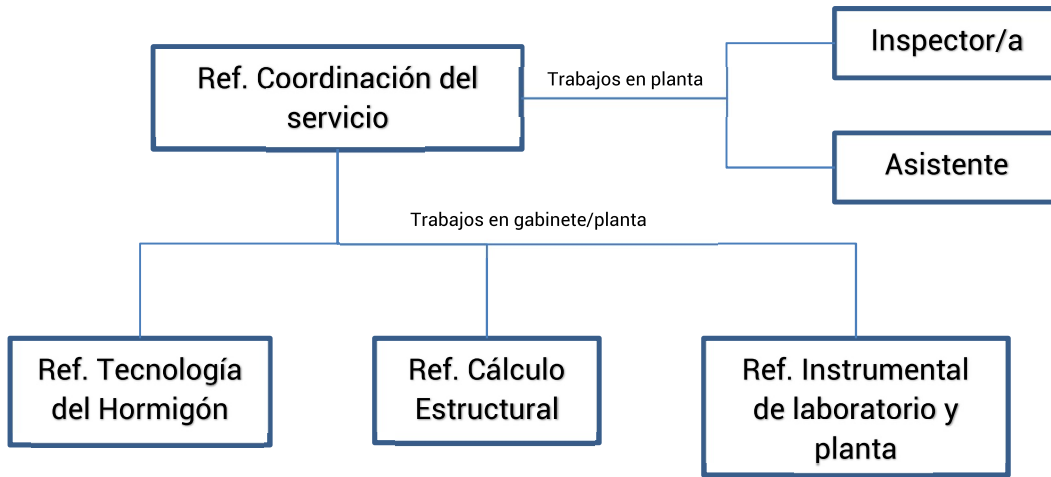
Ref. Coordinación del servicio

Trabajos en planta

Inspector/a

Asistente

Trabajos en gabinete/planta

Ref. Tecnología del Hormigón

Ref. Cálculo Estructural

Ref. Instrumental de laboratorio y planta